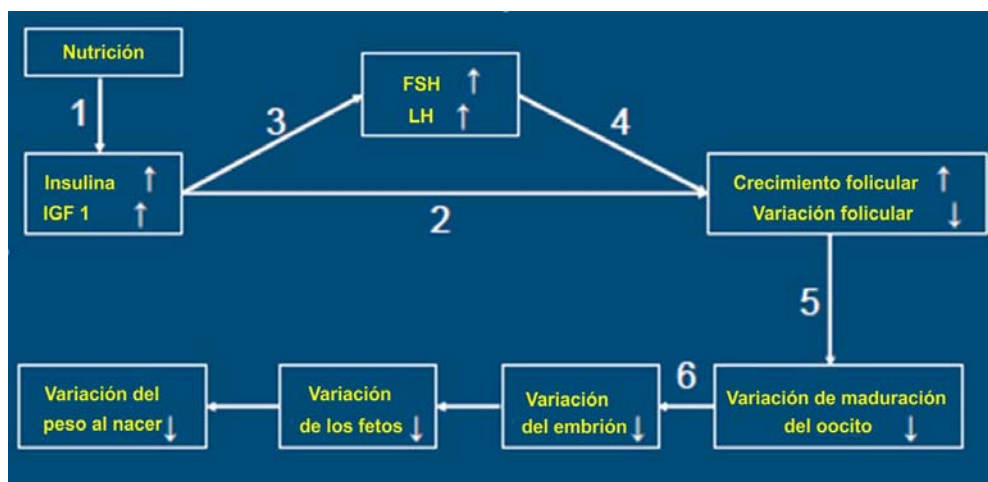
Nutrición

1

Insulina ↑
IGF 1 ↑

3

FSH ↑
LH ↑

4

2

Crecimiento folicular ↑
Variación folicular ↓

5

Variación de maduración del oocito ↓

6

Variación del embrión ↓

Variación de los fetos ↓

Variación del peso al nacer ↓